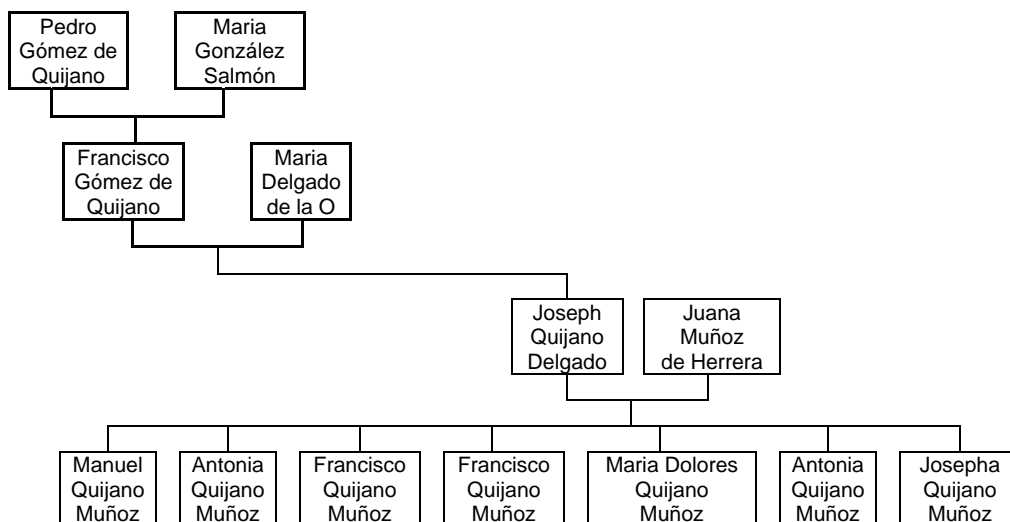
Pedro Gómez de Quijano

Maria González Salmón

Francisco Gómez de Quijano

Maria Delgado de la O

Joseph Quijano Delgado

Juana Muñoz de Herrera

Manuel Quijano Muñoz

Antonia Quijano Muñoz

Francisco Quijano Muñoz

Francisco Quijano Muñoz

Maria Dolores Quijano Muñoz

Antonia Quijano Muñoz

Josepha Quijano Muñoz